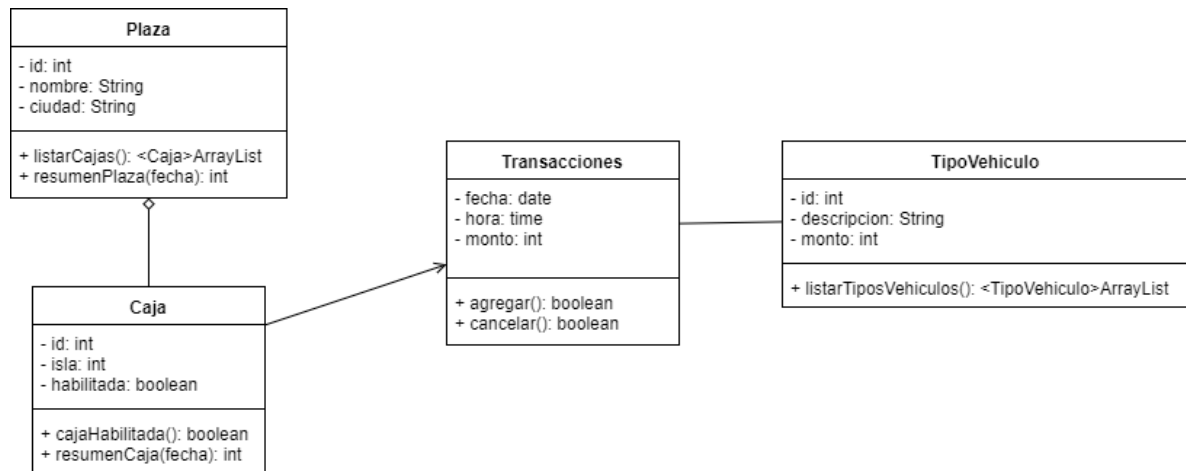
Plaza

- id: int
- nombre: String
- ciudad: String

+ listarCajas(): <Caja>ArrayList
+ resumenPlaza(fecha): int

Caja

- id: int
- isla: int
- habilitada: boolean

+ cajaHabilitada(): boolean
+ resumenCaja(fecha): int

Transacciones

- fecha: date
- hora: time
- monto: int

+ agregar(): boolean
+ cancelar(): boolean

TipoVehiculo

- id: int
- descripcion: String
- monto: int

+ listarTiposVehiculos(): <TipoVehiculo>ArrayList